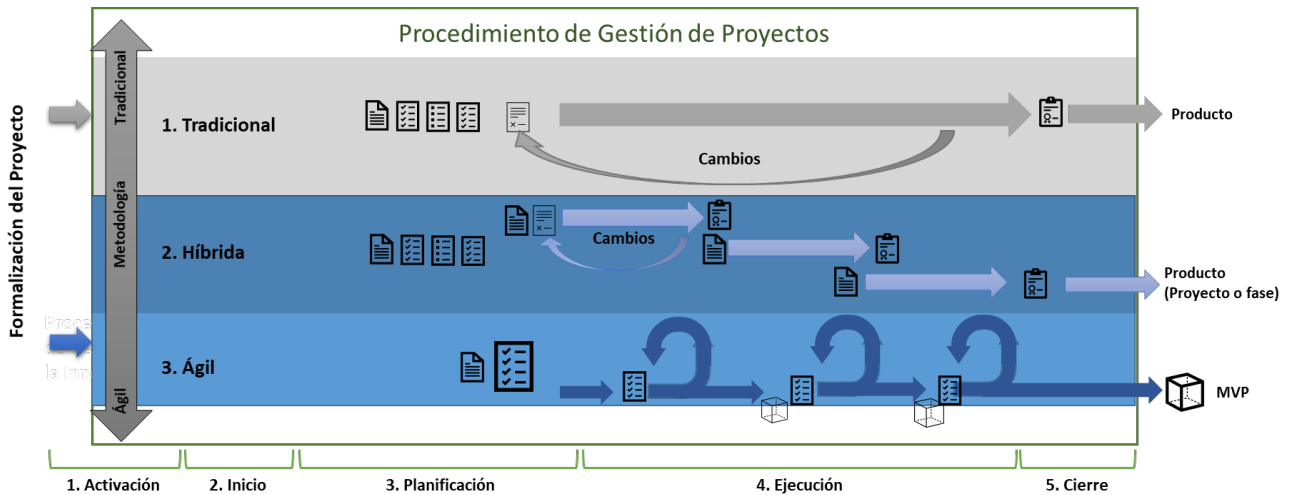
Procedimiento de Gestión de Proyectos

Formalización del Proyecto

Tradicional

Metodología

Ágil

1. Tradicional

Cambios

Producto

2. Híbrida

Cambios

Producto
(Proyecto o fase)

Proce
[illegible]
la Inn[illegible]

3. Ágil

MVP

1. Activación
2. Inicio
3. Planificación
4. Ejecución
5. Cierre